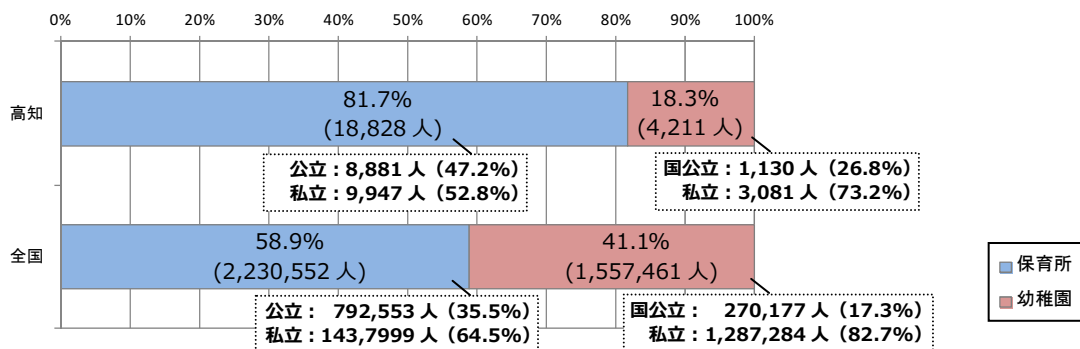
0% 10% 20% 30% 40% 50% 60% 70% 80% 90% 100%

高知

81.7%
(18,828 人)

18.3%
(4,211 人)

公立：8,881 人（47.2%）
私立：9,947 人（52.8%）

国公立：1,130 人（26.8%）
私立：3,081 人（73.2%）

全国

58.9%
(2,230,552 人)

41.1%
(1,557,461 人)

公立： 792,553 人（35.5%）
私立：143,7999 人（64.5%）

国公立： 270,177 人（17.3%）
私立：1,287,284 人（82.7%）

保育所
幼稚園